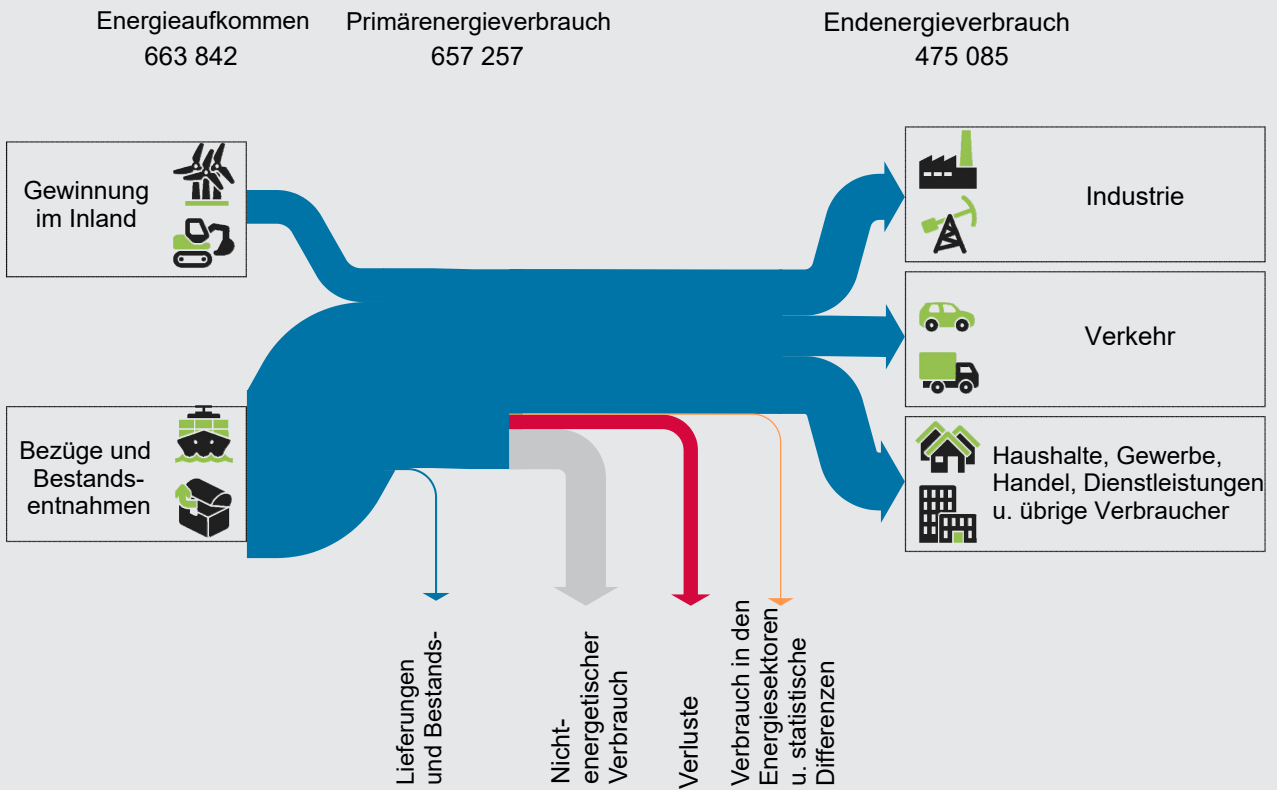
Energieaufkommen
663 842

Primärenergieverbrauch
657 257

Endenergieverbrauch
475 085

Gewinnung im Inland

Bezüge und Bestandsentnahmen

Industrie

Verkehr

Haushalte, Gewerbe, Handel, Dienstleistungen u. übrige Verbraucher

Lieferungen und Bestands-

Nichtenergetischer Verbrauch

Verluste

Verbrauch in den Energiesektoren u. statistische Differenzen